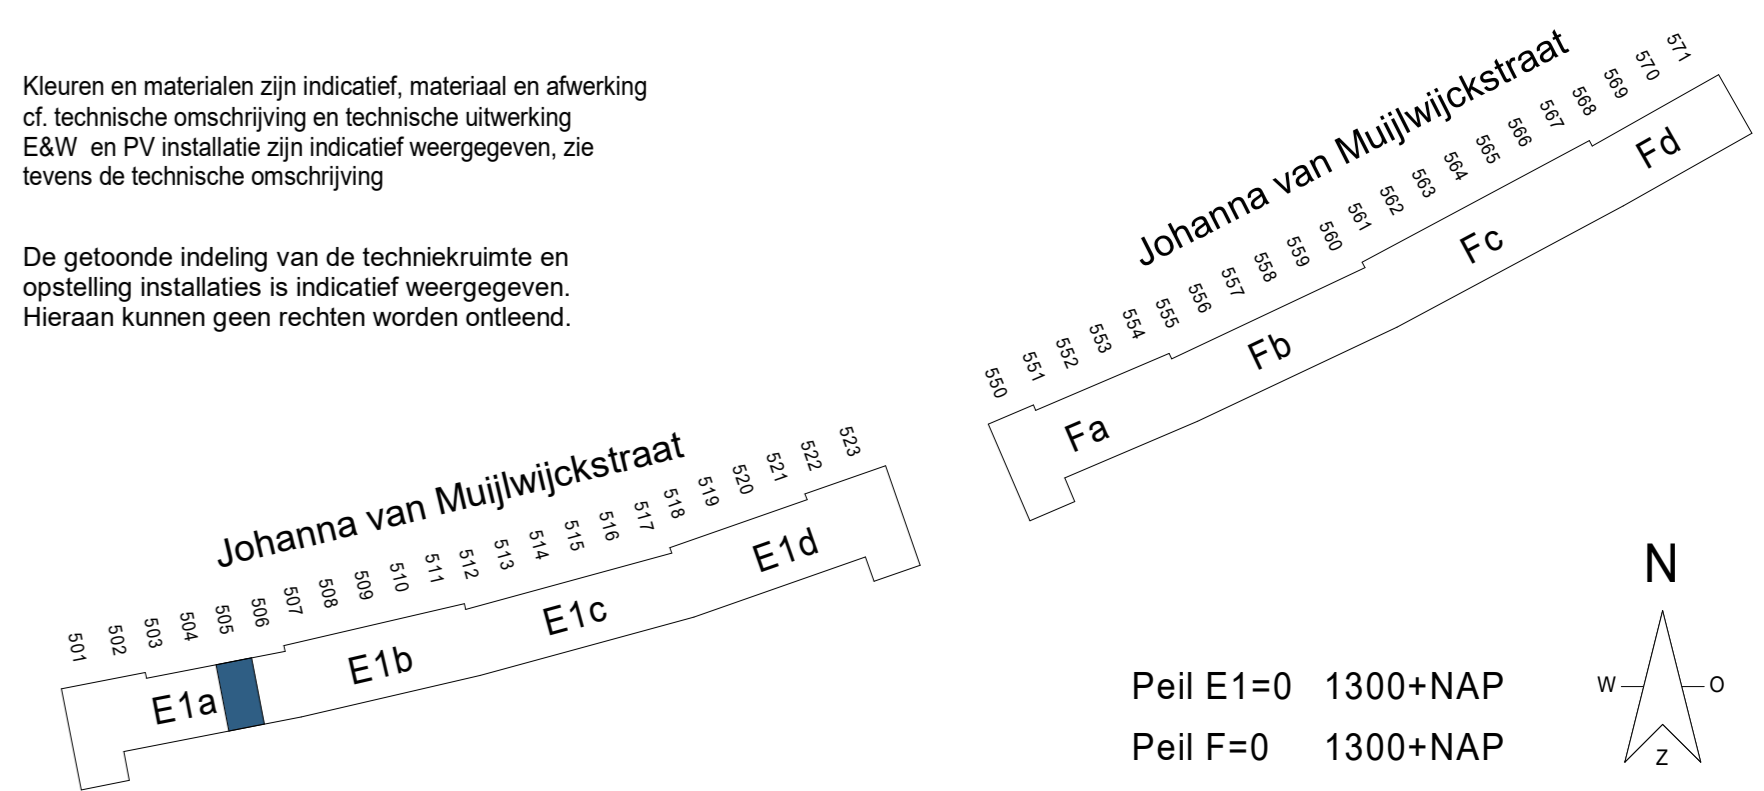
Kleuren en materialen zijn indicatief, materiaal en afwerking cf. technische omschrijving en technische uitwerking
E&W en PV installatie zijn indicatief weergegeven, zie tevens de technische omschrijving

De getoonde indeling van de techniekruimte en opstelling installaties is indicatief weergegeven. Hieraan kunnen geen rechten worden ontleend.

Johanna van Muijlwijckstraat

550 551 552 553 554 555 556 557 558 559 560 561 562 563 564 565 566 567 568 569 570 571

Fa Fb Fc Fd

Johanna van Muijlwijckstraat

501 502 503 504 505 506 507 508 509 510 511 512 513 514 515 516 517 518 519 520 521 522 523

E1a E1b E1c E1d

N
W O
Z

Peil E1=0 1300+NAP
Peil F=0 1300+NAP